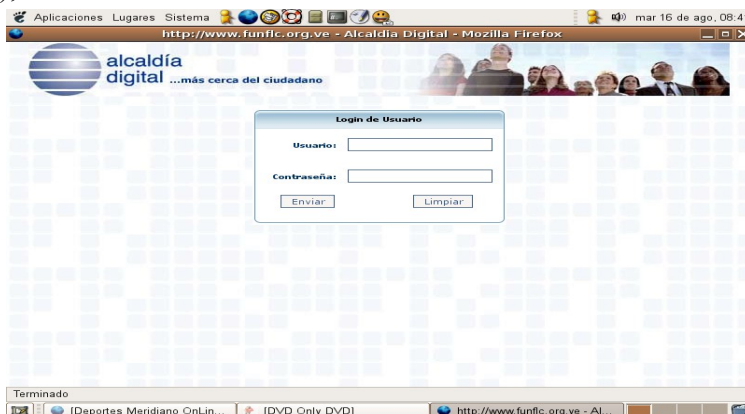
Aplicaciones Lugares Sistema

mar 16 de ago, 08:4

http://www.funflc.org.ve - Alcaldia Digital - Mozilla Firefox

alcaldía digital ...más cerca del ciudadano

Login de Usuario

Usuario:

Contraseña:

Enviar

Limpiar

Terminado

[Deportes Meridiano OnLin...

[DVD Only DVD]

http://www.funflc.org.ve - Al...